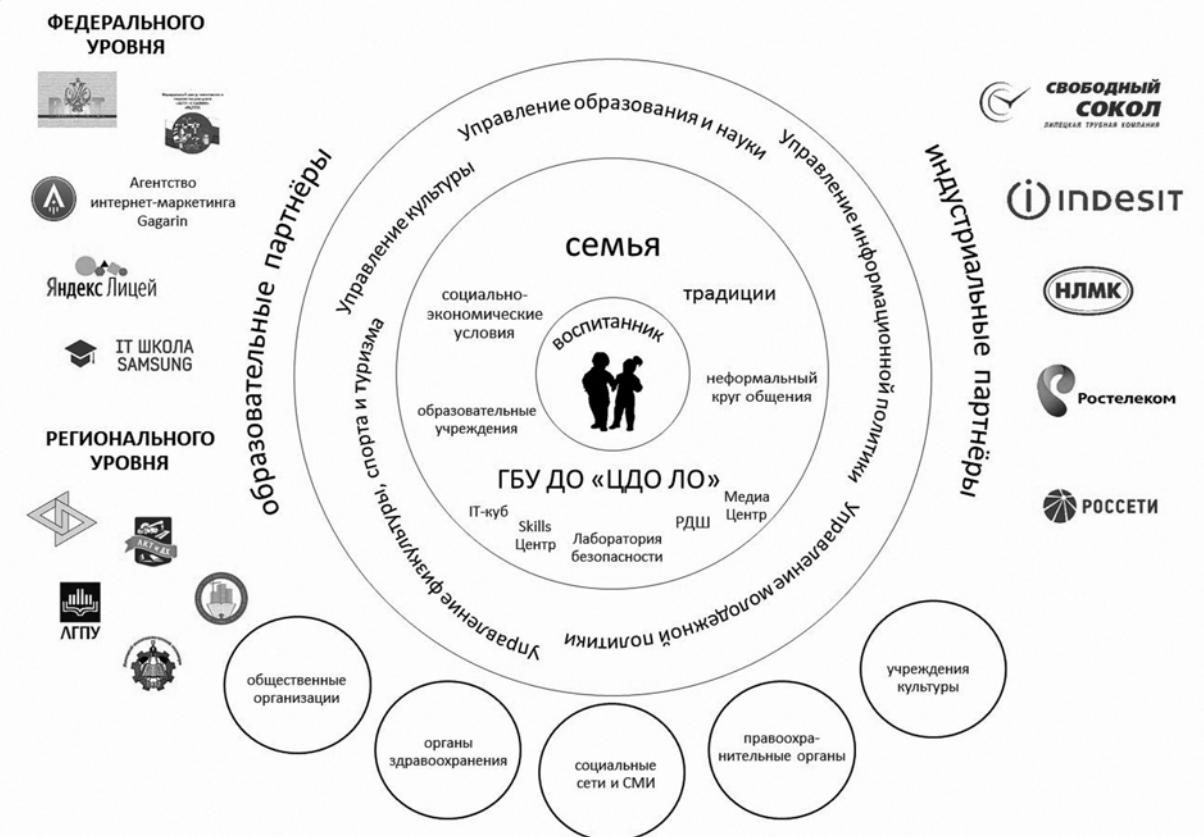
ФЕДЕРАЛЬНОГО УРОВНЯ

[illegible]

Агентство интернет-маркетинга Gagarin

Яндекс Лицей

IT ШКОЛА SAMSUNG

РЕГИОНАЛЬНОГО УРОВНЯ

АКТ ФД

ЛГПУ

образовательные партнёры

Управление образования и науки

Управление культуры

Управление информационной политики

Управление физкультуры, спорта и туризма

Управление молодежной политики

семья

социально-экономические условия

традиции

воспитанник

неформальный круг общения

образовательные учреждения

ГБУ ДО «ЦДО ЛО»

IT-куб

Skills Центр

Лаборатория безопасности

РДШ

Медиа Центр

индустриальные партнёры

СВОБОДНЫЙ СОКОЛ
ЛИПЕЦКАЯ ТРУБНАЯ КОМПАНИЯ

INDESIT

НЛМК

Ростелеком

РОССЕТИ

общественные организации

органы здравоохранения

социальные сети и СМИ

правоохранительные органы

учреждения культуры